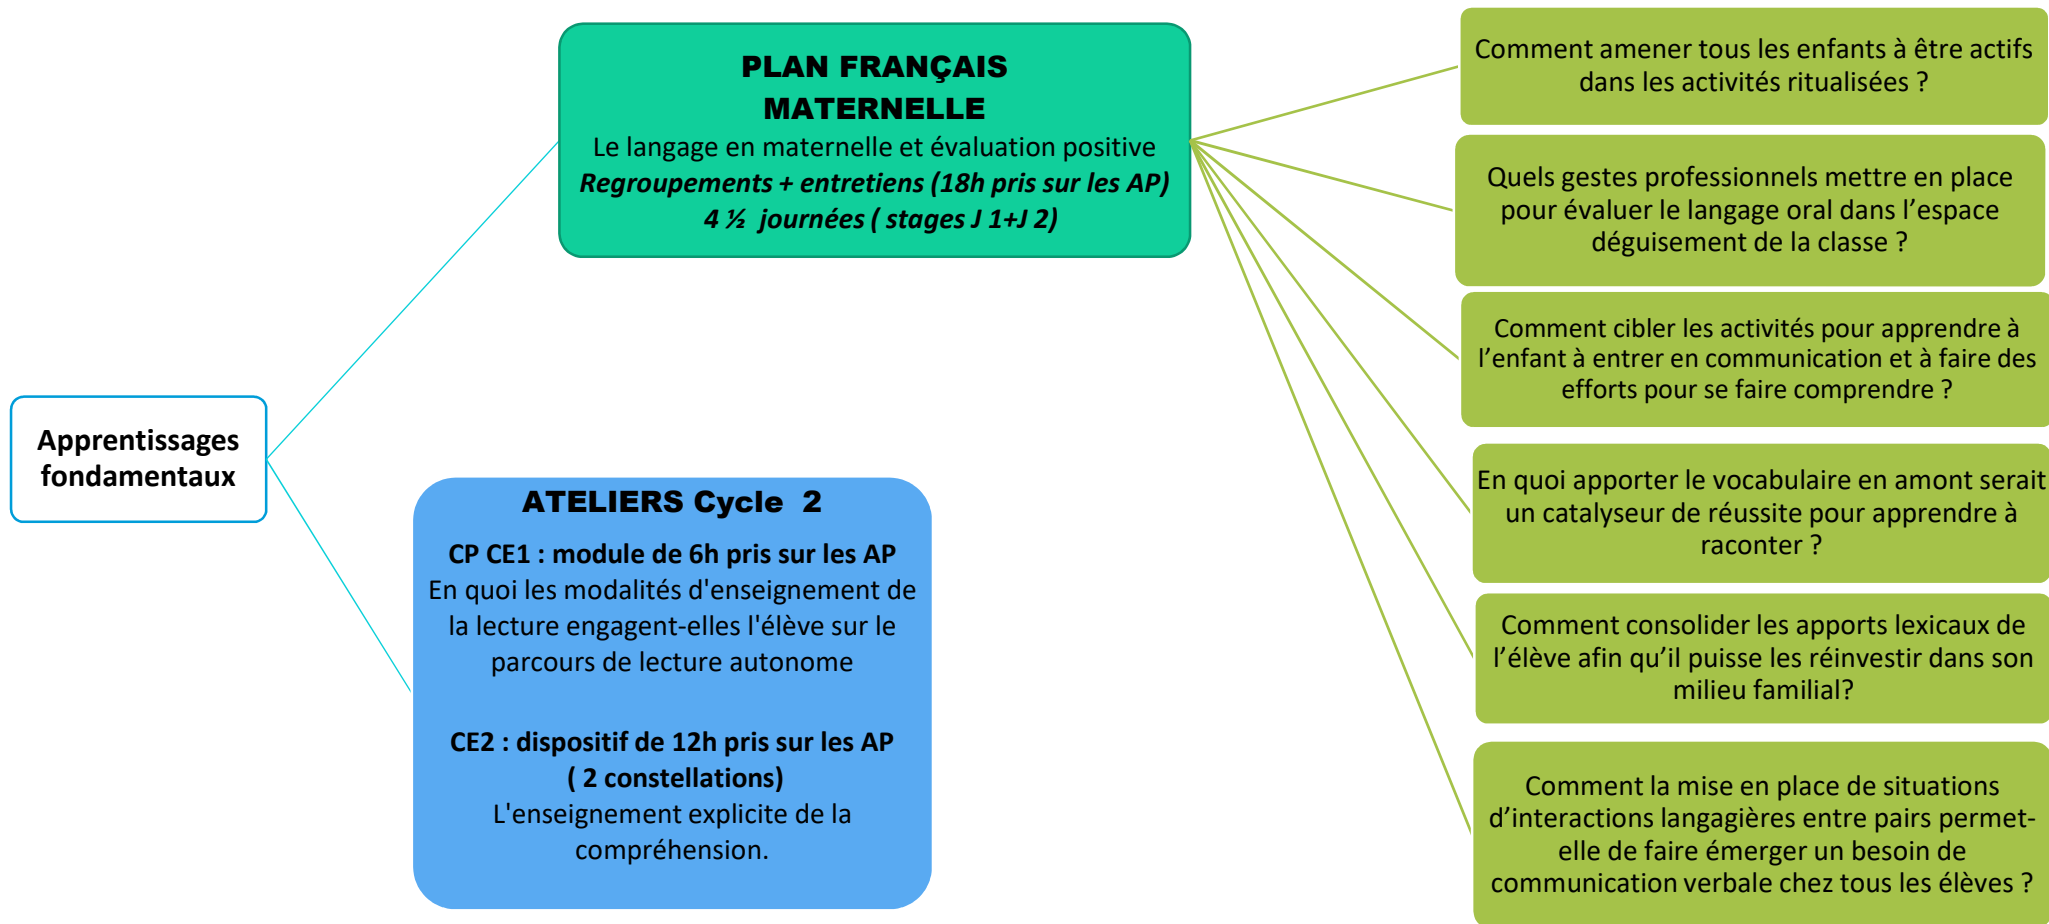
Apprentissages fondamentaux

PLAN FRANÇAIS MATERNELLE
Le langage en maternelle et évaluation positive
Regroupements + entretiens (18h pris sur les AP)
4 ½ journées ( stages J 1+J 2)

ATELIERS Cycle 2
CP CE1 : module de 6h pris sur les AP
En quoi les modalités d'enseignement de la lecture engagent-elles l'élève sur le parcours de lecture autonome

CE2 : dispositif de 12h pris sur les AP ( 2 constellations)
L'enseignement explicite de la compréhension.

Comment amener tous les enfants à être actifs dans les activités ritualisées ?

Quels gestes professionnels mettre en place pour évaluer le langage oral dans l'espace déguisement de la classe ?

Comment cibler les activités pour apprendre à l'enfant à entrer en communication et à faire des efforts pour se faire comprendre ?

En quoi apporter le vocabulaire en amont serait un catalyseur de réussite pour apprendre à raconter ?

Comment consolider les apports lexicaux de l'élève afin qu'il puisse les réinvestir dans son milieu familial?

Comment la mise en place de situations d'interactions langagières entre pairs permet-elle de faire émerger un besoin de communication verbale chez tous les élèves ?